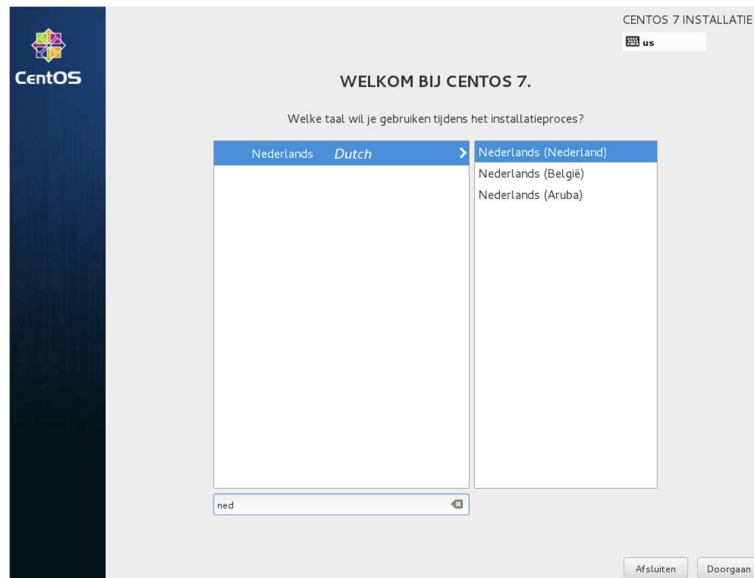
CentOS

CENTOS 7 INSTALLATIE

us

WELKOM BIJ CENTOS 7.

Welke taal wil je gebruiken tijdens het installatieproces?

Nederlands Dutch

Nederlands (Nederland)
Nederlands (België)
Nederlands (Aruba)

ned

Afsluiten
Doorgaan